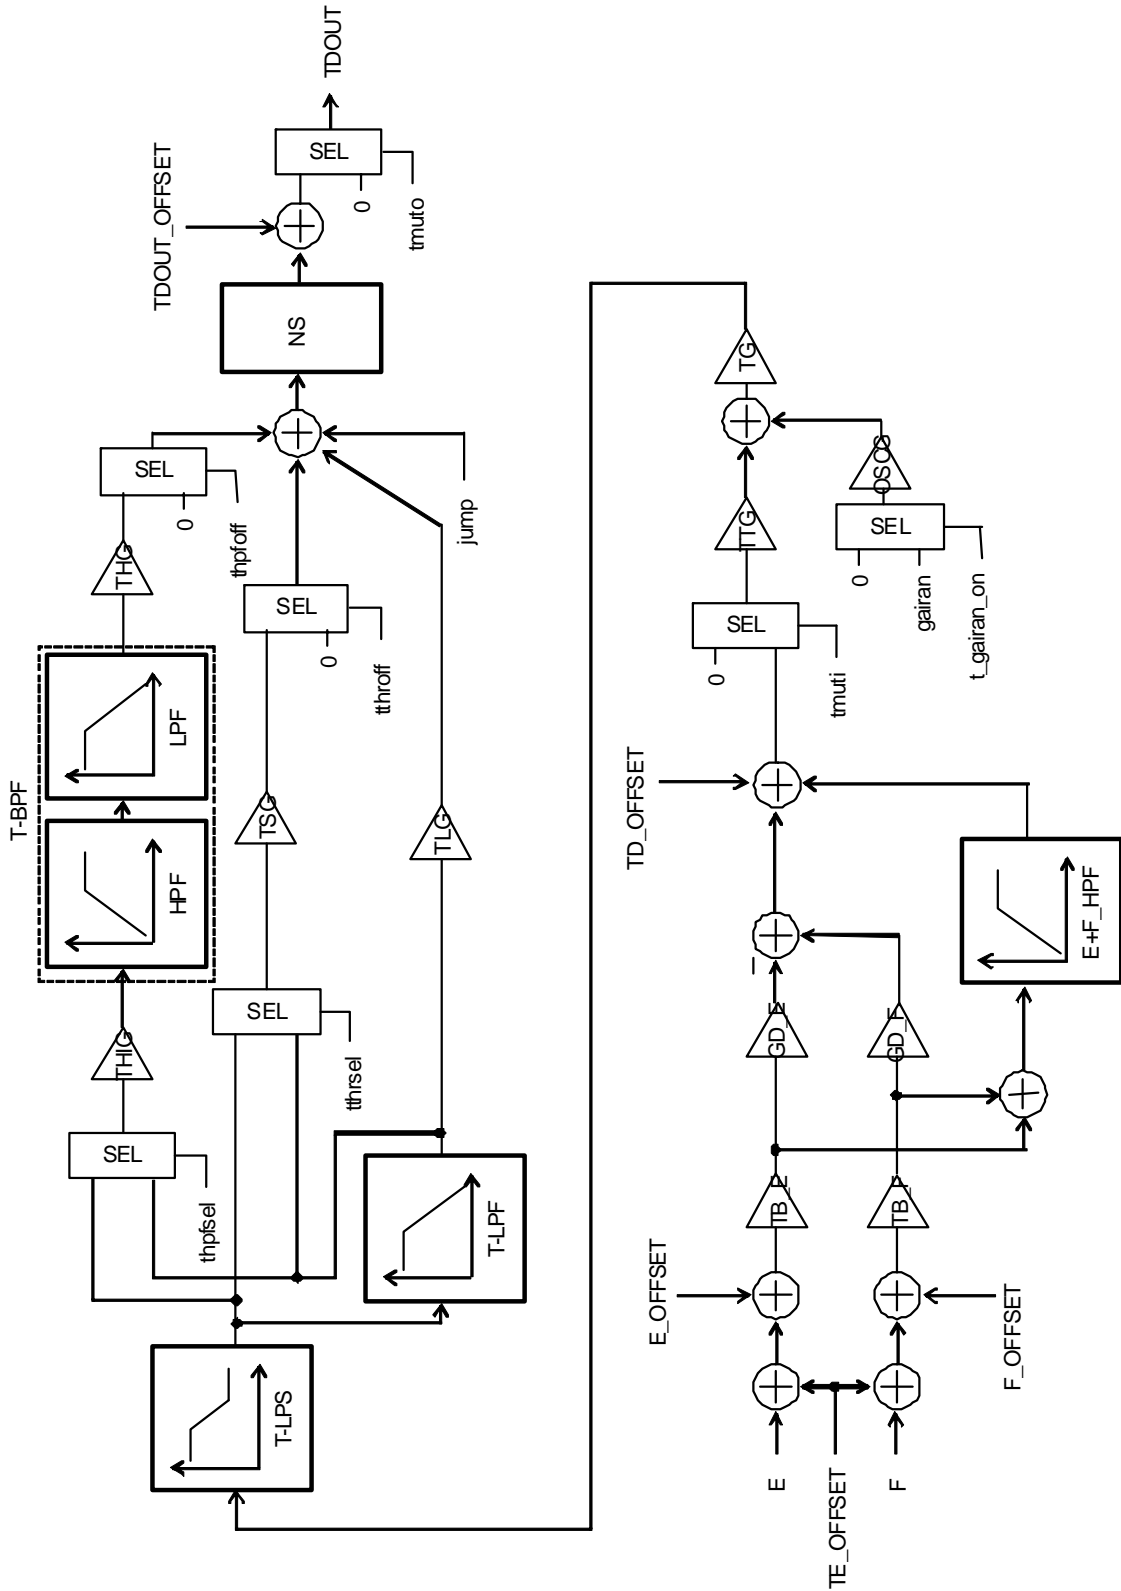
TDOUT
SEL
0
tmuto
TDOUT_OFFSET
NS
SEL
0
thpfoff
jump
SEL
0
tthroff
THG
T-BPF
LPF
HPF
TSG
TLG
THIG
SEL
tthrsel
SEL
thpfsel
T-LPF
T-LPS
TG
OSOG
SEL
0
gairan
t_gairan_on
ITG
SEL
0
tmuti
TD_OFFSET
E+F_HPF
GD_E
GD_F
TB_E
TB_F
E_OFFSET
F_OFFSET
E
TE_OFFSET
F